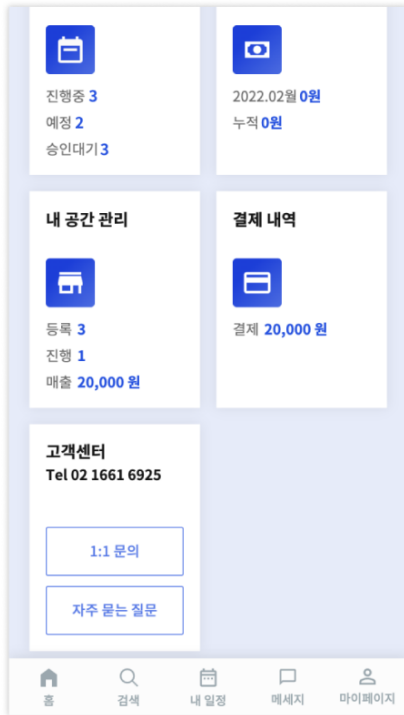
진행중 3
예정 2
승인대기 3

2022.02월 0원
누적 0원

내 공간 관리

등록 3
진행 1
매출 20,000 원

결제 내역

결제 20,000 원

고객센터
Tel 02 1661 6925

1:1 문의

자주 묻는 질문

홈
검색
내 일정
메세지
마이페이지